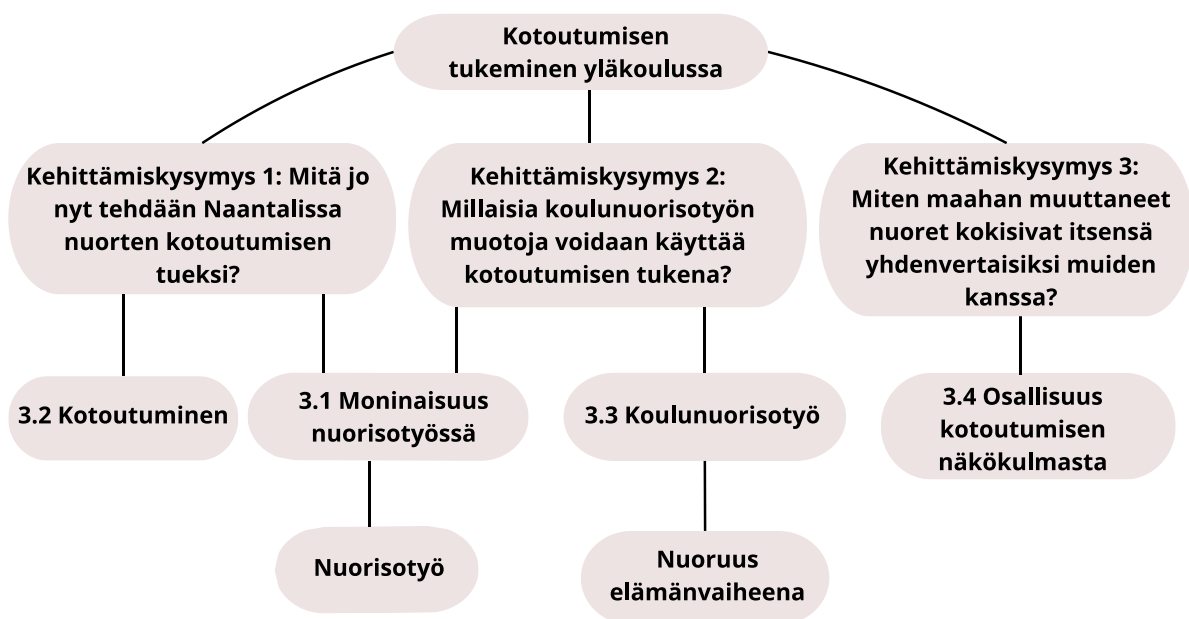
Kotoutumisen tukeminen yläkoulussa

Kehittämiskysymys 1: Mitä jo nyt tehdään Naantalissa nuorten kotoutumisen tueksi?

Kehittämiskysymys 2: Millaisia koulunuorisotyön muotoja voidaan käyttää kotoutumisen tukena?

Kehittämiskysymys 3: Miten maahan muuttaneet nuoret kokisivat itsensä yhdenvertaisiksi muiden kanssa?

3.2 Kotoutuminen

3.1 Moninaisuus nuorisotyössä

3.3 Koulunuorisotyö

3.4 Osallisuus kotoutumisen näkökulmasta

Nuorisotyö

Nuoruus elämänvaiheena